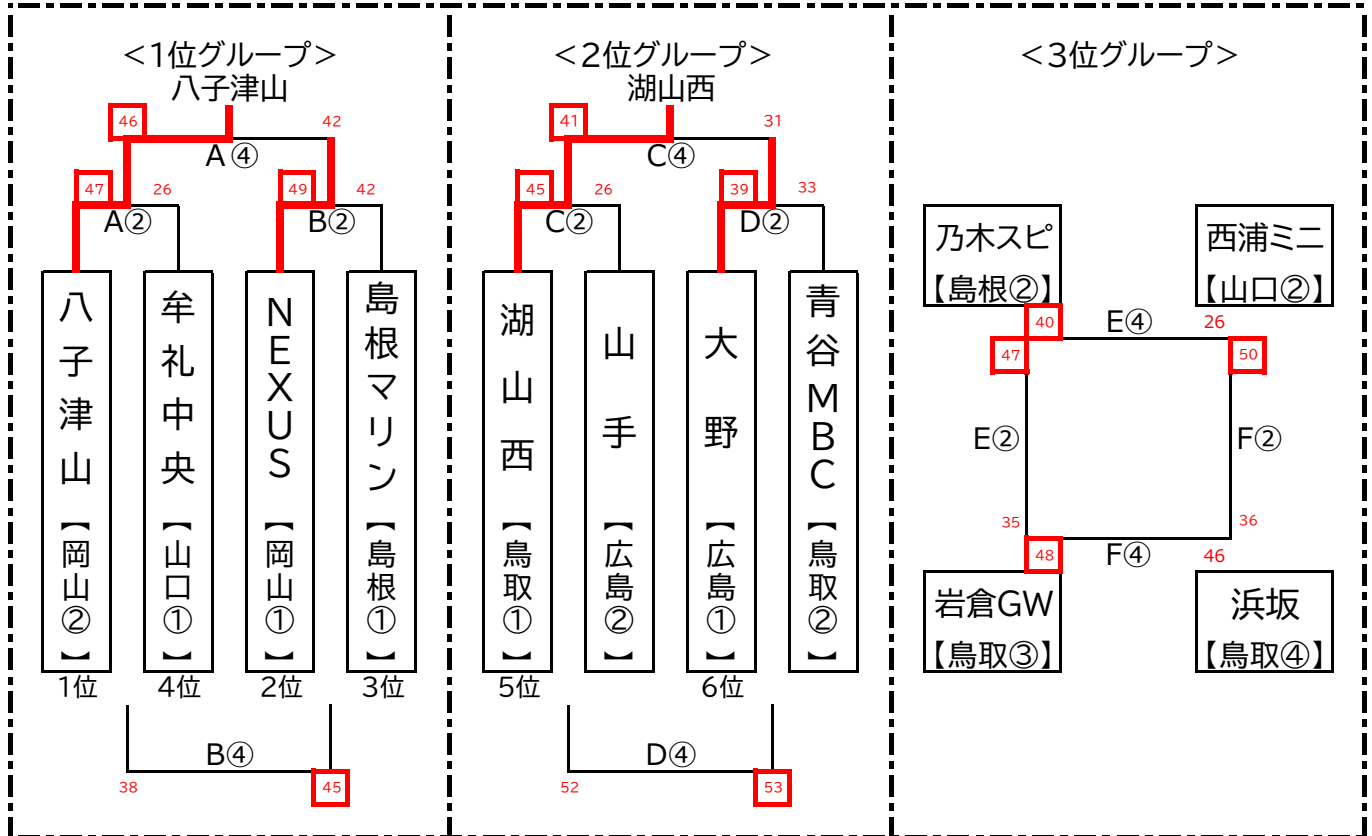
＜1位グループ＞
八子津山

46
42
A④
47
26
49
42
A②
B②

八子津山
【岡山②】

牟礼中央
【山口①】

NEXUS
【岡山①】

島根マリン
【島根①】

1位
4位
2位
3位

B④
38
45

＜2位グループ＞
湖山西

41
31
C④
45
26
39
33
C②
D②

湖山西
【鳥取①】

山手
【広島②】

大野
【広島①】

青谷MBC
【鳥取②】

5位
6位

D④
52
53

＜3位グループ＞

乃木スピ
【島根②】

西浦ミニ
【山口②】

40
E④
26
47
50
E②
F②
35
36
48
F④
46

岩倉GW
【鳥取③】

浜坂
【鳥取④】